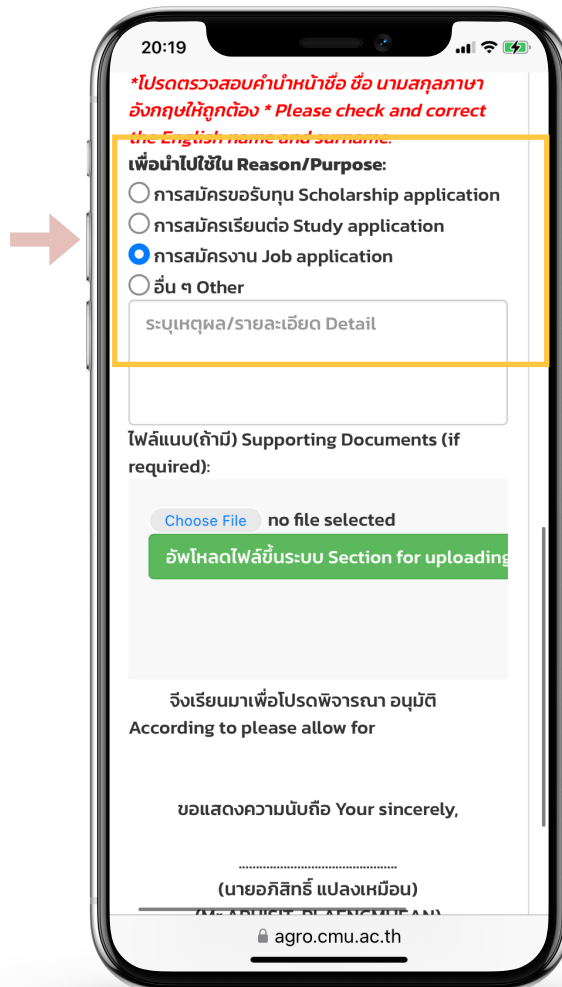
20:19

*โปรดตรวจสอบคำนำหน้าชื่อ ชื่อ นามสกุลภาษาอังกฤษให้ถูกต้อง * Please check and correct the English name and surname.

เพื่อนำไปใช้ใน Reason/Purpose:

การสมัครขอรับทุน Scholarship application

การสมัครเรียนต่อ Study application

การสมัครงาน Job application

อื่น ๆ Other

ระบุเหตุผล/รายละเอียด Detail

ไฟล์แนบ(ถ้ามี) Supporting Documents (if required):

Choose File no file selected

อัพโหลดไฟล์ขึ้นระบบ Section for uploading

จึงเรียนมาเพื่อโปรดพิจารณา อนุมัติ According to please allow for

ขอแสดงความนับถือ Your sincerely,

..............................

(นายอภิสิทธิ์ แปลงเหมือน)

(Mr.APHISIT PLAENGMUEAN)

agro.cmu.ac.th